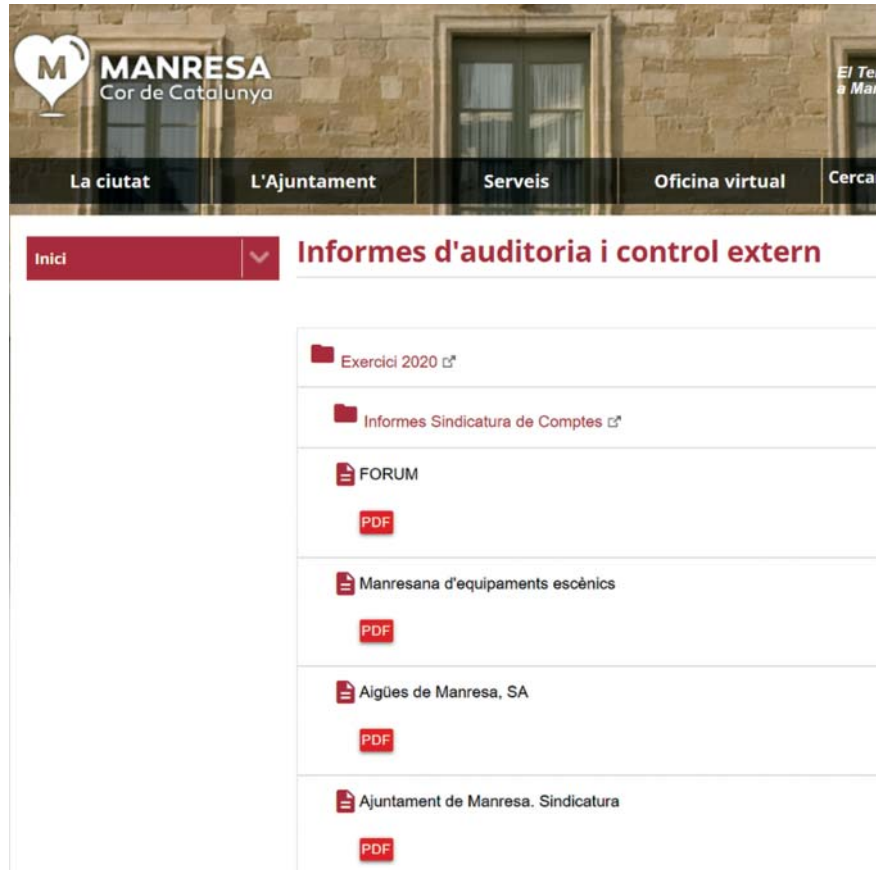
M MANRESA
Cor de Catalunya

El Te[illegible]
a Ma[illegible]

La ciutat
L'Ajuntament
Serveis
Oficina virtual
Cerca

Inici

Informes d'auditoria i control extern

Exercici 2020

Informes Sindicatura de Comptes

FORUM

PDF

Manresana d'equipaments escènics

PDF

Aigües de Manresa, SA

PDF

Ajuntament de Manresa. Sindicatura

PDF